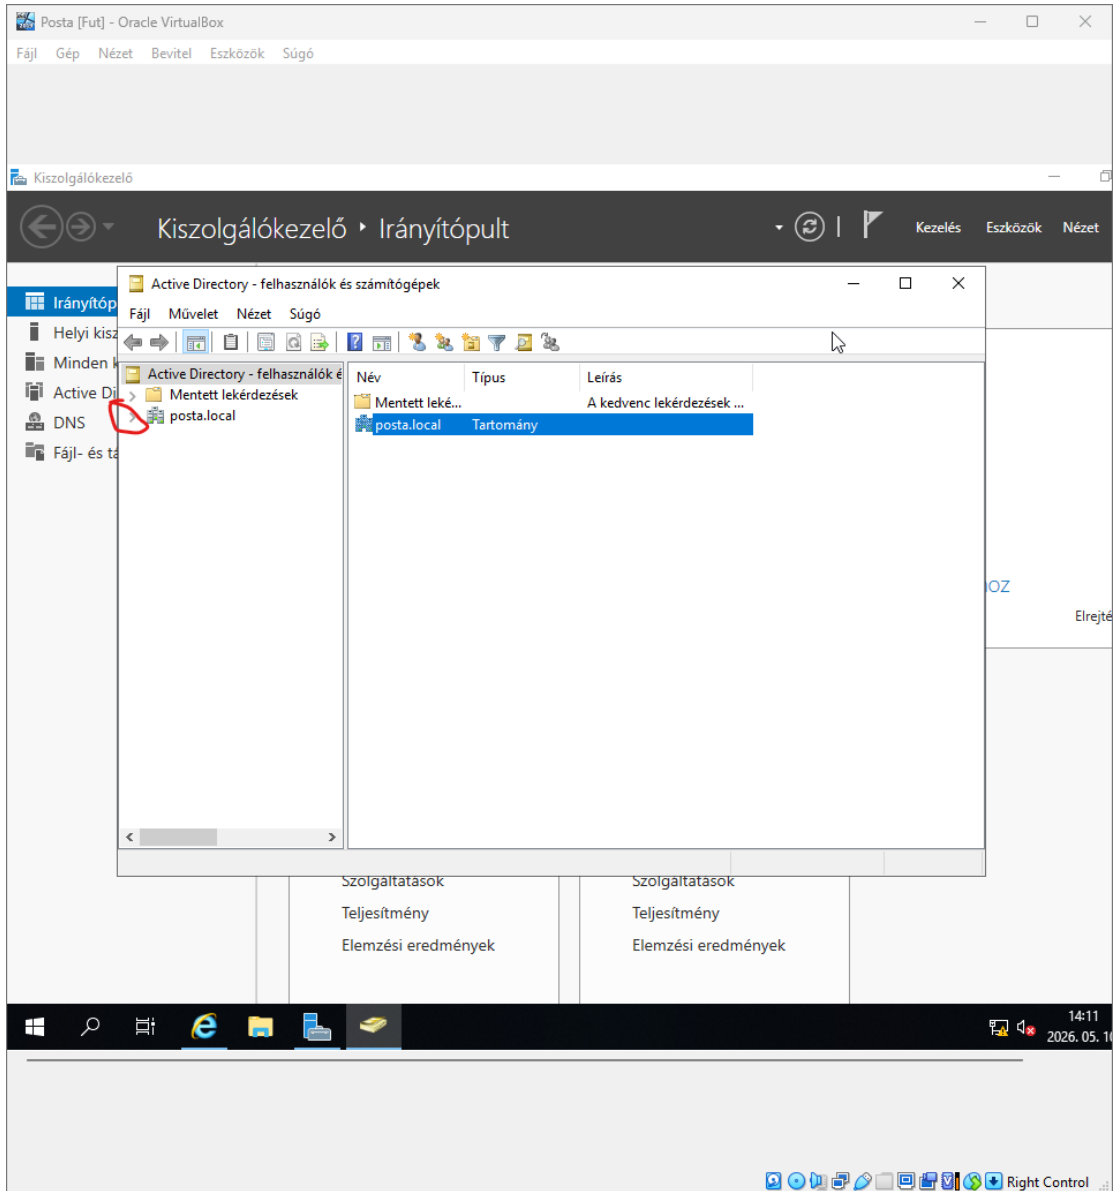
Posta [Fut] - Oracle VirtualBox

Fájl Gép Nézet Bevitel Eszközök Súgó

Kiszolgálókezelő

Kiszolgálókezelő ‣ Irányítópult

Kezelés Eszközök Nézet

Irányítóp
Helyi kisz
Minden k
Active Di
DNS
Fájl- és ta

Active Directory - felhasználók és számítógépek

Fájl Művelet Nézet Súgó

Active Directory - felhasználók é
Mentett lekérdezések
posta.local

| Név | Típus | Leírás |
|---|---|---|
| Mentett leké... | | A kedvenc lekérdezések ... |
| posta.local | Tartomány | |

oz

Elrejté

Szolgáltatások
Teljesítmény
Elemzési eredmények

Szolgáltatások
Teljesítmény
Elemzési eredmények

14:11
2026. 05. 1

Right Control